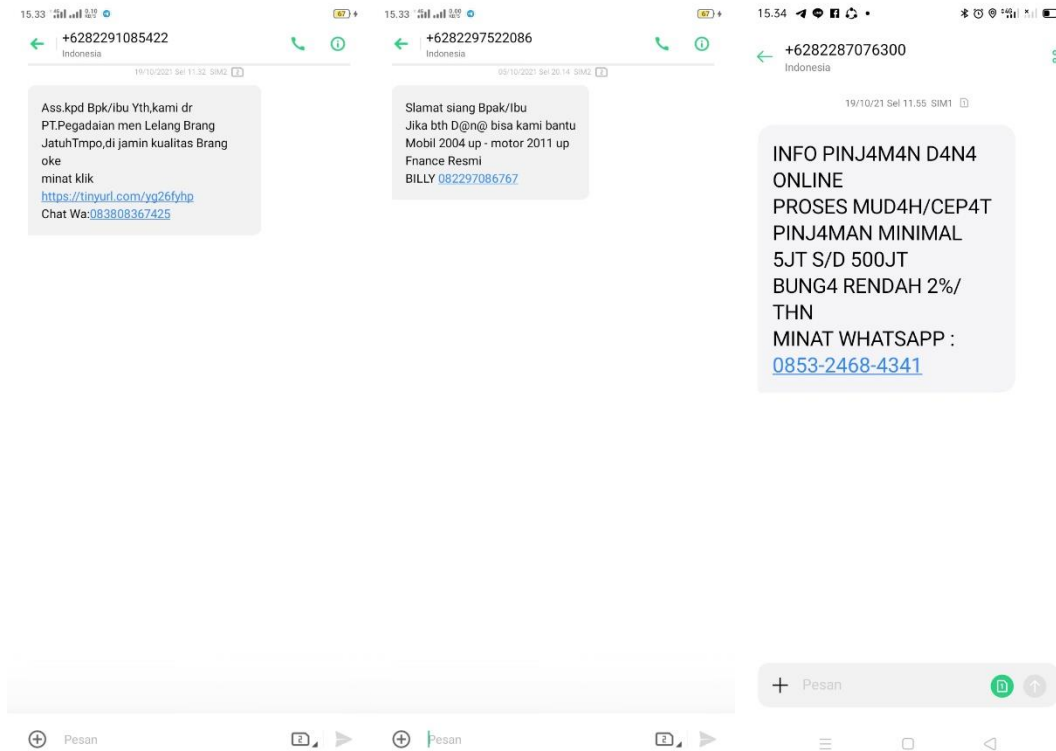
15.33

67

+6282291085422
Indonesia

19/10/2021 Sel 11.32 SIM2 2

Ass.kpd Bpk/ibu Yth,kami dr PT.Pegadaian men Lelang Brang JatuhTmpo,di jamin kualitas Brang oke
minat klik
https://tinyurl.com/yg26fyhp
Chat Wa:083808367425

Pesan

2

15.33

67

+6282297522086
Indonesia

05/10/2021 Sel 20.14 SIM2 2

Slamat siang Bpak/Ibu
Jika bth D@n@ bisa kami bantu
Mobil 2004 up - motor 2011 up
Fnance Resmi
BILLY 082297086767

Pesan

2

15.34

+6282287076300
Indonesia

19/10/21 Sel 11.55 SIM1 1

INFO PINJ4M4N D4N4 ONLINE
PROSES MUD4H/CEP4T
PINJ4MAN MINIMAL 5JT S/D 500JT
BUNG4 RENDAH 2%/ THN
MINAT WHATSAPP : 0853-2468-4341

Pesan